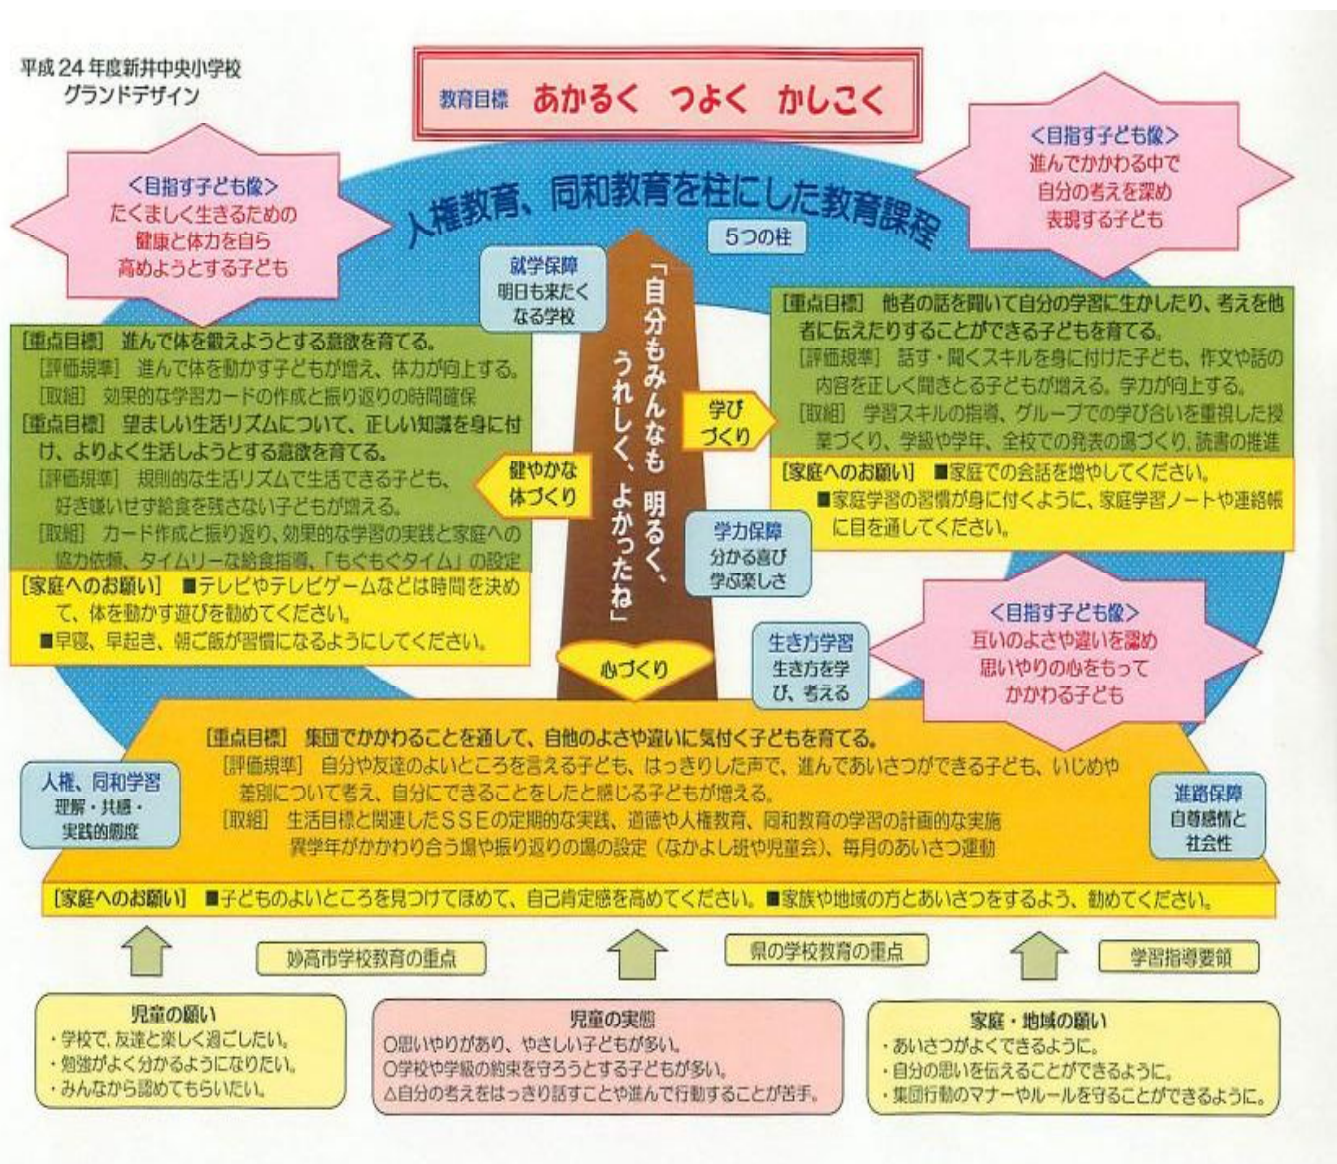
平成24年度新井中央小学校
グランドデザイン

教育目標　あかるく　つよく　かしこく

<目指す子ども像>
たくましく生きるための
健康と体力を自ら
高めようとする子ども

人権教育、同和教育を柱にした教育課程

5つの柱

<目指す子ども像>
進んでかかわる中で
自分の考えを深め
表現する子ども

就学保障
明日も来たく
なる学校

「自分もみんなも　明るく、うれしく、よかったね」

[重点目標]　進んで体を鍛えようとする意欲を育てる。
[評価規準]　進んで体を動かす子どもが増え、体力が向上する。
[取組]　効果的な学習カードの作成と振り返りの時間確保
[重点目標]　望ましい生活リズムについて、正しい知識を身に付け、よりよく生活しようとする意欲を育てる。
[評価規準]　規則的な生活リズムで生活できる子ども、好き嫌いせず給食を残さない子どもが増える。
[取組]　カード作成と振り返り、効果的な学習の実践と家庭への協力依頼、タイムリーな給食指導、「もぐもぐタイム」の設定

健やかな
体づくり

[家庭へのお願い]　■テレビやテレビゲームなどは時間を決めて、体を動かす遊びを勧めてください。
■早寝、早起き、朝ご飯が習慣になるようにしてください。

学び
づくり

[重点目標]　他者の話を聞いて自分の学習に生かしたり、考えを他者に伝えたりすることができる子どもを育てる。
[評価規準]　話す・聞くスキルを身に付けた子ども、作文や話の内容を正しく聞きとる子どもが増える。学力が向上する。
[取組]　学習スキルの指導、グループでの学び合いを重視した授業づくり、学級や学年、全校での発表の場づくり、読書の推進
[家庭へのお願い]　■家庭での会話を増やしてください。
■家庭学習の習慣が身に付くように、家庭学習ノートや連絡帳に目を通してください。

学力保障
分かる喜び
学ぶ楽しさ

心づくり

生き方学習
生き方を学び、考える

<目指す子ども像>
互いのよさや違いを認め
思いやりの心をもって
かかわる子ども

[重点目標]　集団でかかわることを通して、自他のよさや違いに気付く子どもを育てる。
[評価規準]　自分や友達のよいところを言える子ども、はっきりした声で、進んであいさつができる子ども、いじめや差別について考え、自分にできることをしたと感じる子どもが増える。
[取組]　生活目標と関連したSSEの定期的な実践、道徳や人権教育、同和教育の学習の計画的な実施
異学年がかかわり合う場や振り返りの場の設定（なかよし班や児童会）、毎月のあいさつ運動

人権、同和学習
理解・共感・
実践的態度

進路保障
自尊感情と
社会性

[家庭へのお願い]　■子どものよいところを見つけてほめて、自己肯定感を高めてください。■家族や地域の方とあいさつをするよう、勧めてください。

妙高市学校教育の重点　　県の学校教育の重点　　学習指導要領

児童の願い
・学校で、友達と楽しく過ごしたい。
・勉強がよく分かるようになりたい。
・みんなから認めてもらいたい。

児童の実態
○思いやりがあり、やさしい子どもが多い。
○学校や学級の約束を守ろうとする子どもが多い。
△自分の考えをはっきり話すことや進んで行動することが苦手。

家庭・地域の願い
・あいさつがよくできるように。
・自分の思いを伝えることができるように。
・集団行動のマナーやルールを守ることができるように。